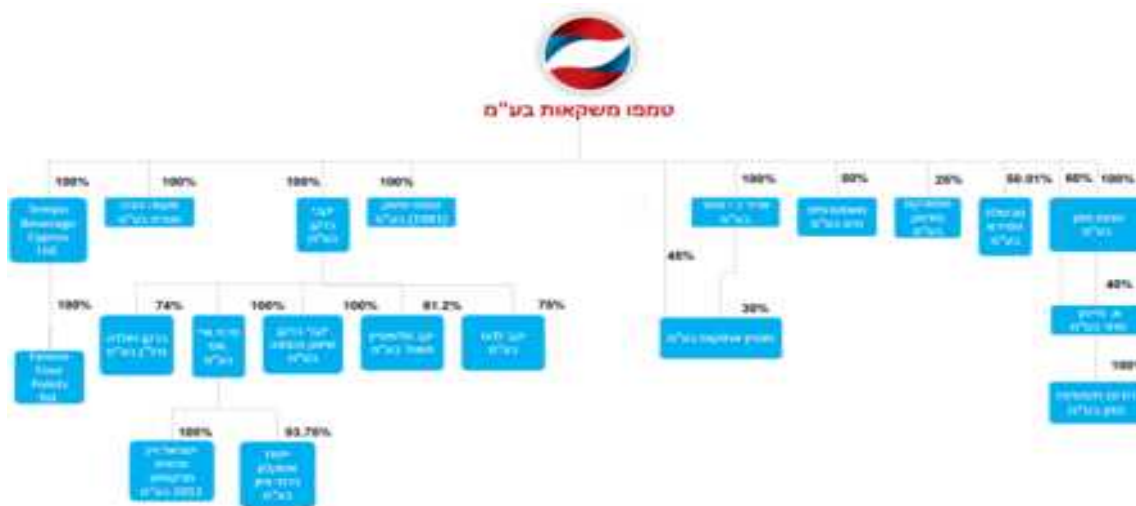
טמפו משקאות בע"מ

100%
Tempo Beverages Cyprus Ltd
100%
Famous Food Brands Ltd

100%
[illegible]

100%
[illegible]
בע"מ

100%
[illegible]
בע"מ

74%
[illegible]
בע"מ

100%
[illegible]
בע"מ

100%
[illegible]
בע"מ

100%
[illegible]
בע"מ

81.2%
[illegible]
בע"מ

75%
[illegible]
בע"מ

100%
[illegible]
בע"מ

93.75%
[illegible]
בע"מ

45%
30%
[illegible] בע"מ

100%
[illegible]
בע"מ

50%
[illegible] בע"מ

25%
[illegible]
בע"מ

50.01%
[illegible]
בע"מ

60%
100%
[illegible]
בע"מ

40%
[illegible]
בע"מ

100%
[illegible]
בע"מ